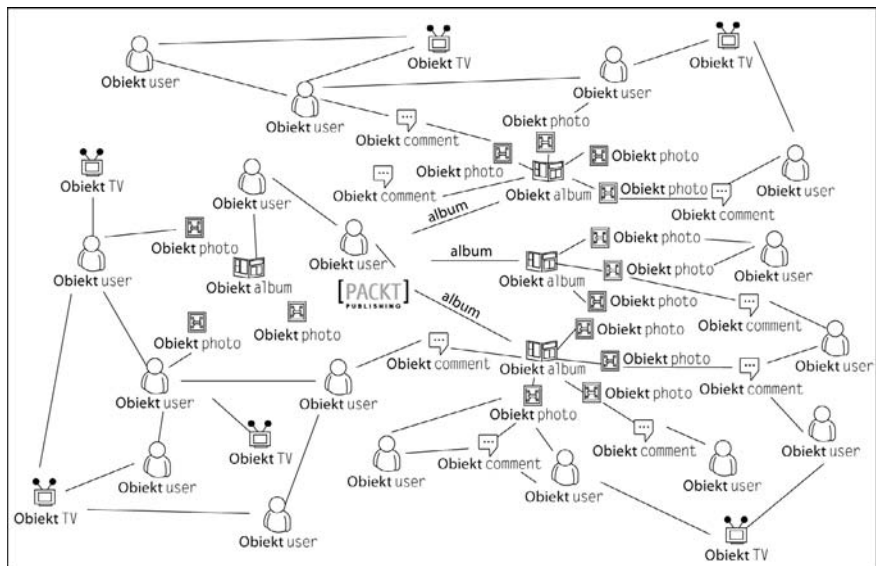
Obiekt user
Obiekt TV
Obiekt TV
Obiekt user
Obiekt user
Obiekt comment
Obiekt photo
Obiekt TV
Obiekt photo
Obiekt photo
Obiekt user
Obiekt comment
Obiekt album
Obiekt photo
Obiekt user
Obiekt comment
album
Obiekt photo
Obiekt user
Obiekt user
album
Obiekt photo
Obiekt album
Obiekt album
Obiekt photo
Obiekt user
[PACKT] PUBLISHING
album
Obiekt photo
Obiekt photo
Obiekt comment
Obiekt photo
Obiekt photo
Obiekt comment
Obiekt photo
Obiekt user
Obiekt album
Obiekt comment
Obiekt user
Obiekt user
Obiekt photo
Obiekt photo
Obiekt TV
Obiekt comment
Obiekt user
Obiekt comment
Obiekt user
Obiekt user
Obiekt user
Obiekt user
Obiekt TV
Obiekt user
Obiekt TV